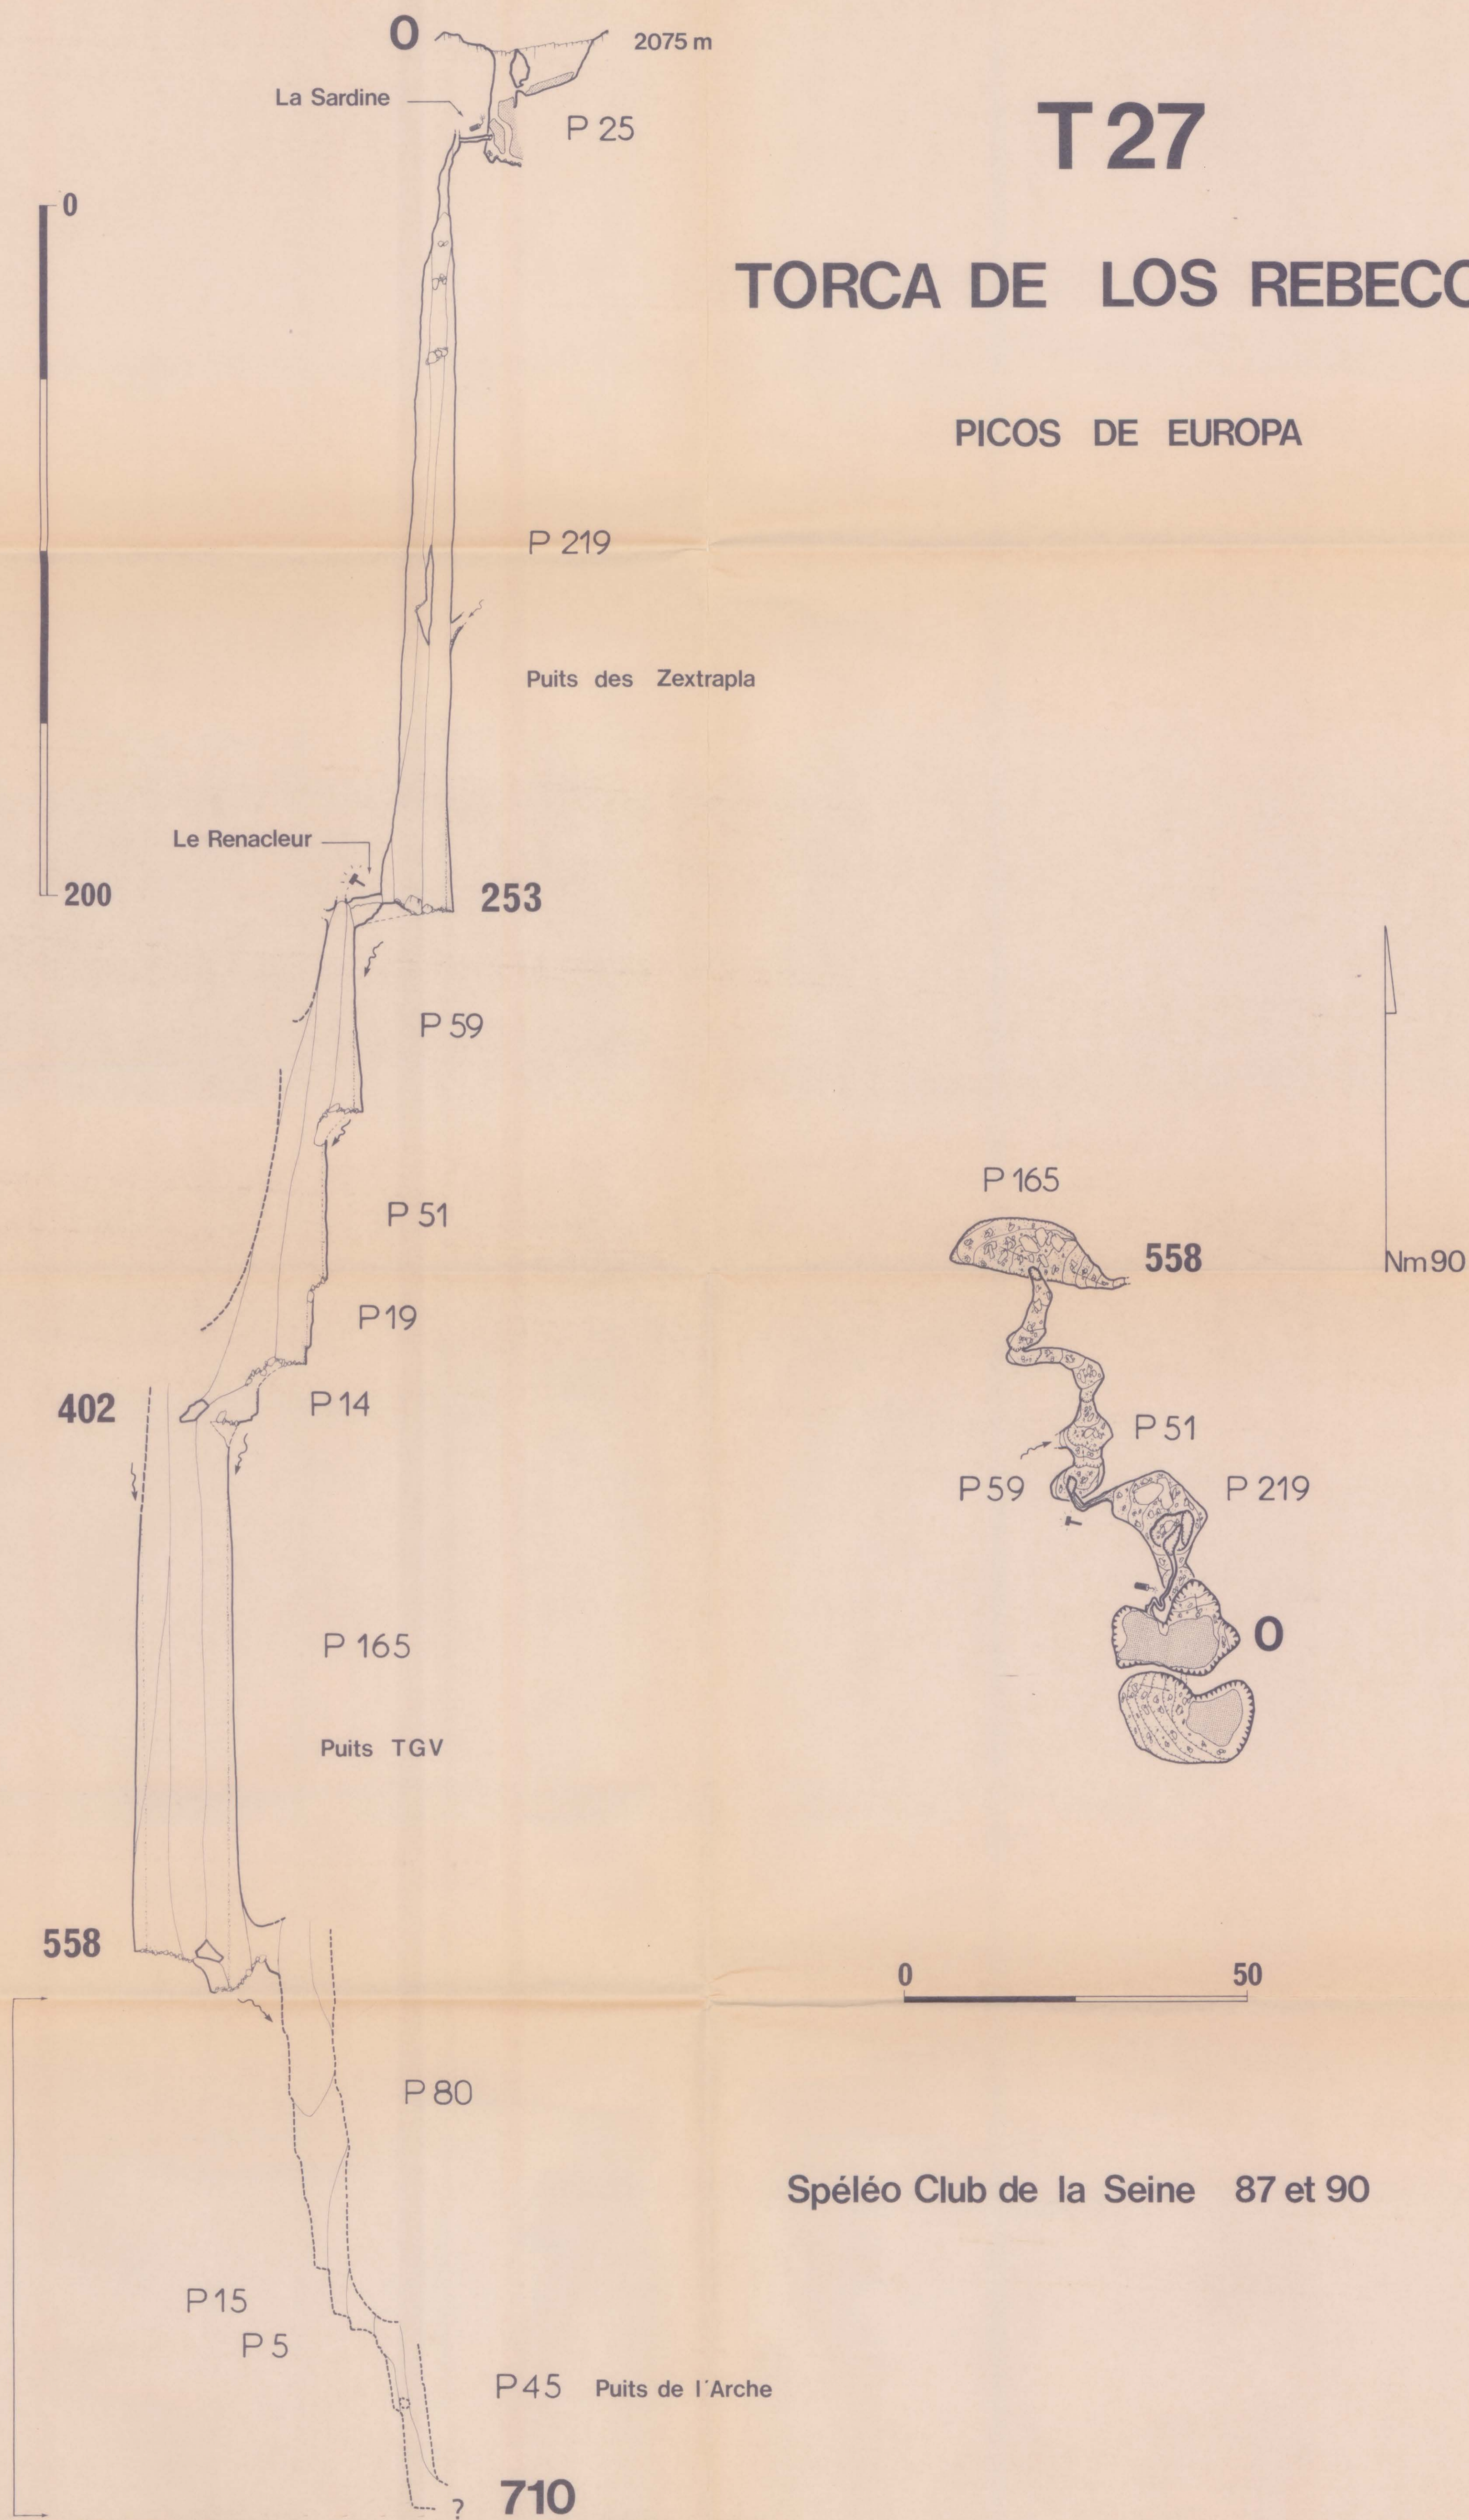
0
2075 m
La Sardine
P 25

T 27

TORCA DE LOS REBECO

PICOS DE EUROPA

0
200

P 219
Puits des Zextrapla

Le Renacleur
253

P 59
P 51
P 19
402
P 14

P 165
Puits TGV

558

P 80
P 15
P 5
P 45 Puits de l'Arche
? 710

P 165
558
Nm 90
P 51
P 59
P 219
0

0
50

Spéléo Club de la Seine 87 et 90